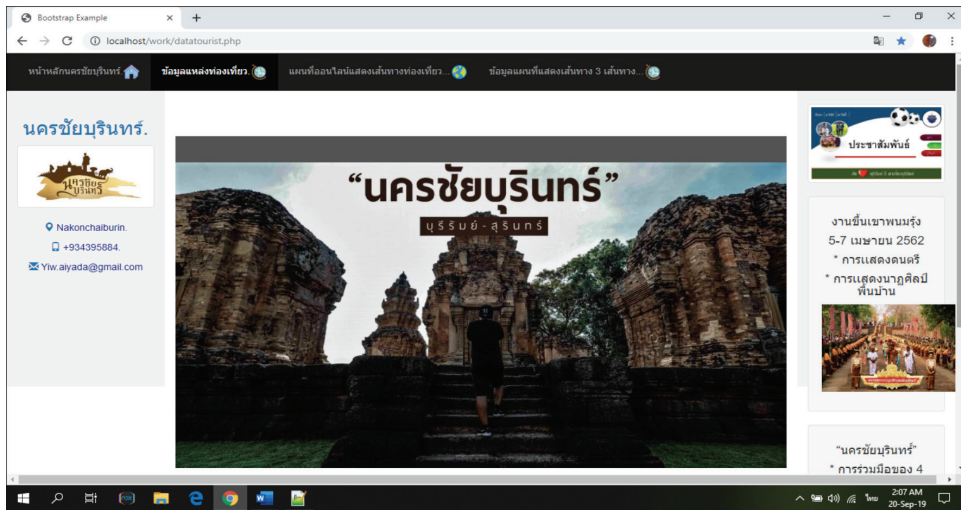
Bootstrap Example

localhost/work/datatourist.php

หน้าหลักนครชัยบุรินทร์.

ข้อมูลแหล่งท่องเที่ยว.

แผนที่ออนไลน์แสดงเส้นทางท่องเที่ยว...

ข้อมูลแผนที่แสดงเส้นทาง 3 เส้นทาง...

นครชัยบุรินทร์.

นครชัยบุรินทร์

Nakonchaiburin.

+934395884.

Yiw.aiyada@gmail.com

“นครชัยบุรินทร์”

บุรีรัมย์ - สุรินทร์

ประชาสัมพันธ์

งานขึ้นเขาพนมรุ้ง 5-7 เมษายน 2562

* การแสดงดนตรี

* การแสดงนาฏศิลป์พื้นบ้าน

“นครชัยบุรินทร์”

* การร่วมมือของ 4

ไทย

2:07 AM

20-Sep-19